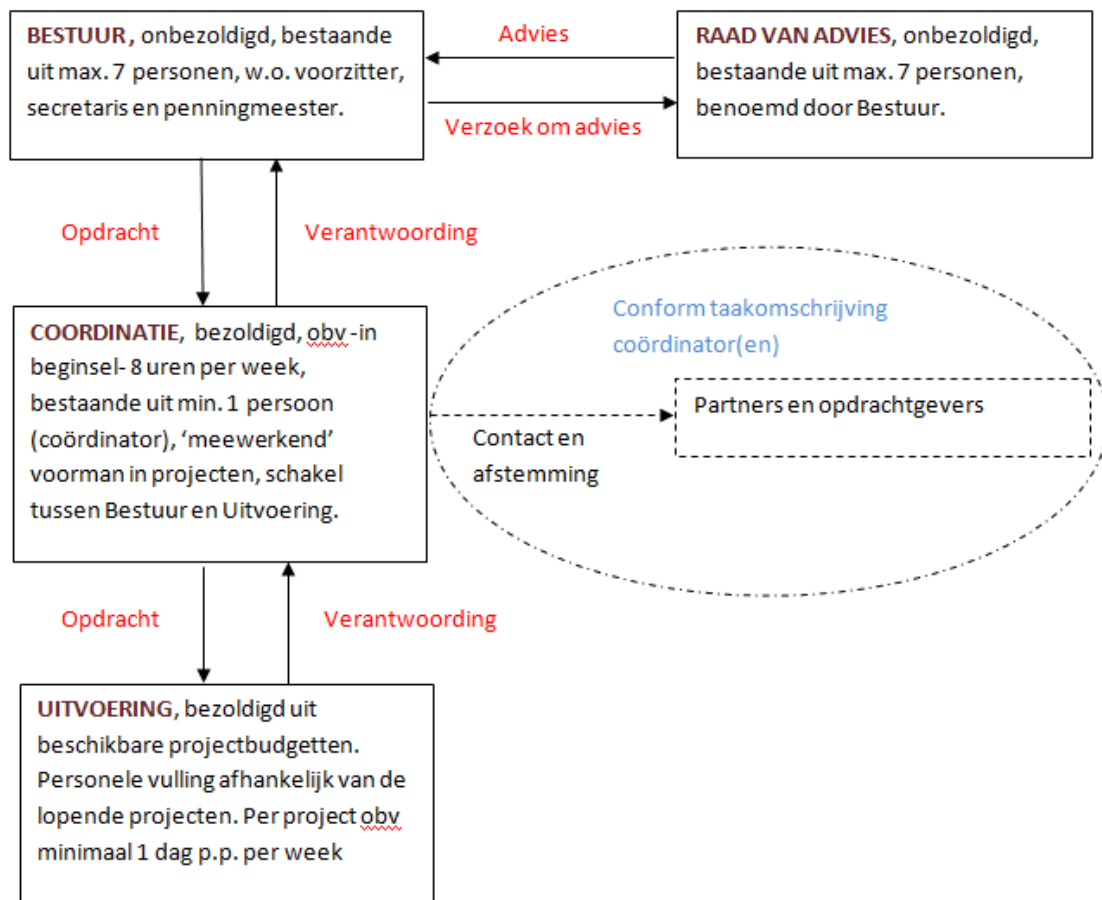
BESTUUR , onbezoldigd, bestaande uit max. 7 personen, w.o. voorzitter, secretaris en penningmeester.

Advies

Verzoek om advies

RAAD VAN ADVIES, onbezoldigd, bestaande uit max. 7 personen, benoemd door Bestuur.

Opdracht

Verantwoording

COORDINATIE, bezoldigd, obv -in beginsel- 8 uren per week, bestaande uit min. 1 persoon (coördinator), 'meewerkend' voorman in projecten, schakel tussen Bestuur en Uitvoering.

Conform taakomschrijving coördinator(en)

Partners en opdrachtgevers

Contact en afstemming

Opdracht

Verantwoording

UITVOERING, bezoldigd uit beschikbare projectbudgetten. Personele vulling afhankelijk van de lopende projecten. Per project obv minimaal 1 dag p.p. per week